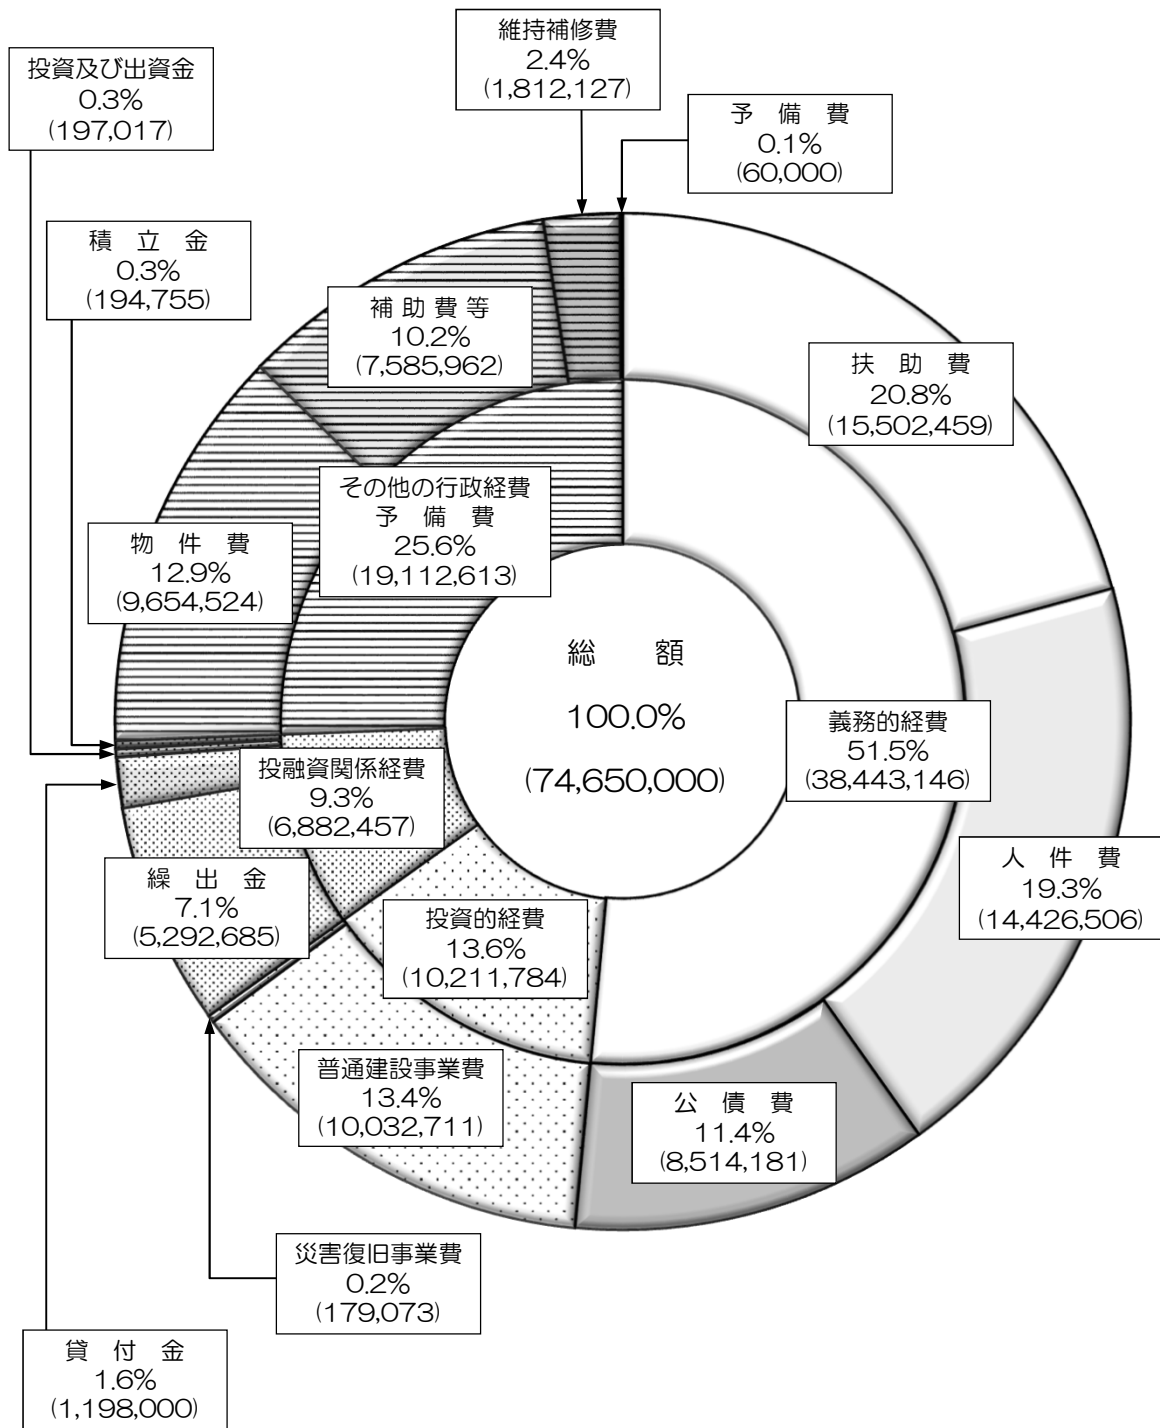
維持補修費
2.4%
(1,812,127)

投資及び出資金
0.3%
(197,017)

予 備 費
0.1%
(60,000)

積 立 金
0.3%
(194,755)

補 助 費 等
10.2%
(7,585,962)

扶 助 費
20.8%
(15,502,459)

その他の行政経費
予 備 費
25.6%
(19,112,613)

物 件 費
12.9%
(9,654,524)

総 額
100.0%
(74,650,000)

義務的経費
51.5%
(38,443,146)

投融資関係経費
9.3%
(6,882,457)

人 件 費
19.3%
(14,426,506)

繰 出 金
7.1%
(5,292,685)

投資的経費
13.6%
(10,211,784)

普通建設事業費
13.4%
(10,032,711)

公 債 費
11.4%
(8,514,181)

災害復旧事業費
0.2%
(179,073)

貸 付 金
1.6%
(1,198,000)